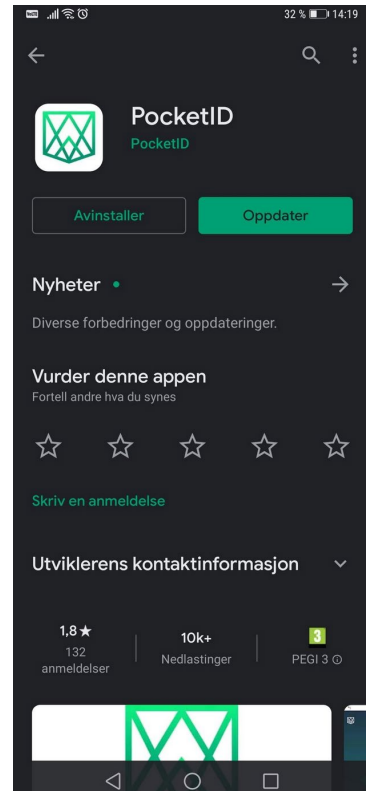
32 % 14:19

PocketID
PocketID

Avinstaller
Oppdater

Nyheter •
Diverse forbedringer og oppdateringer.

Vurder denne appen
Fortell andre hva du synes

Skriv en anmeldelse

Utviklerens kontaktinformasjon

1,8 ★
132 anmeldelser

10k+
Nedlastinger

3
PEGI 3